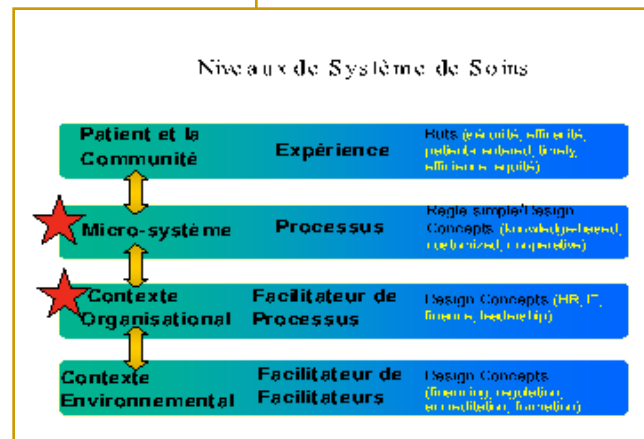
Niveaux de Système de Soins

Patient et la Communité

Expérience

Buts (sécurité, efficacité, patient-centered, timely, efficience, equité)

Micro-système

Processus

Regle simple/Design Concepts (knowledge-based, customized, cooperative)

Contexte Organisational

Facilitateur de Processus

Design Concepts (HR, IT, finance, leadership)

Contexte Environnemental

Facilitateur de Facilitateurs

Design Concepts (financing, regulation, accreditation, formation)